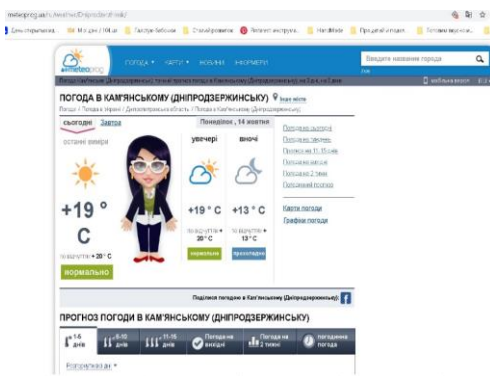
meteoprog.ua/ru/weather/Dniprodzerzhinsk/

День открывания | Мої дні | 10Lua | Галерея бебіки | Стань розвиток | Aналіт інструкц | HandMade | Про дитяч отелі | Готови морочк...

meteoprog

ПОГОДА ▾ КАРТИ ▾ НОВИНИ ІНФОРМЕРИ

Введите название города

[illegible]

ПОГОДА В КАМ'ЯНСЬКОМУ (ДНІПРОДЗЕРЖИНСЬКУ) Інше місто

Погода / Погода в Україні / Дніпропетровська область / Погода в Кам'янському (Дніпродзержинську)

сьогодні Завтра

Понеділок , 14 жовтня

останні виміри

+19 ° C

по відчуттю + 20° C

нормально

увечері

+19 ° C

по відчуттю + 20° C

нормально

вночі

+13 ° C

по відчуттю + 13° C

прохолодно

Погода на сьогодні

Погода на завтра

Прогноз на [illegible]

Погода на вихідні

Погода на 2 тижні

Погодинний прогноз

Карти погоди

Графіки погоди

Поділися погодою в Кам'янському (Дніпродзержинську)

ПРОГНОЗ ПОГОДИ В КАМ'ЯНСЬКОМУ (ДНІПРОДЗЕРЖИНСЬКУ)

1-5 днів | 6-10 днів | 11-15 днів | Погода на вихідні | Погода на 2 тижні | погодинна погода

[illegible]